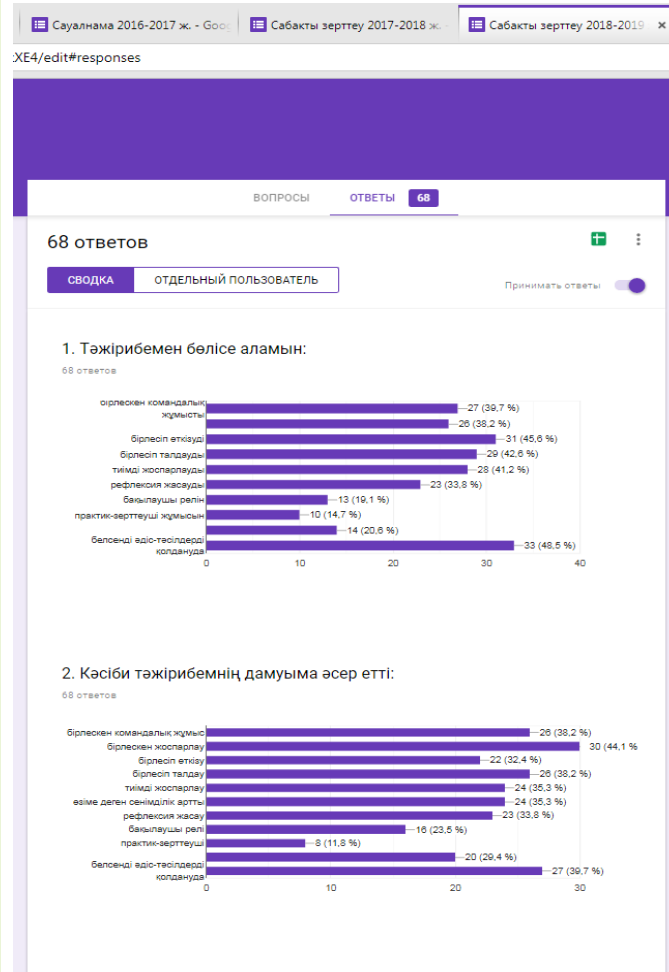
Сауалнама 2016-2017 ж. - Goo
Сабакты зерттеу 2017-2018 ж.
Сабакты зерттеу 2018-2019

XE4/edit#responses

ВОПРОСЫ
ОТВЕТЫ 68

68 ответов

СВОДКА
ОТДЕЛЬНЫЙ ПОЛЬЗОВАТЕЛЬ

Принимать ответы

1. Тәжірибемен бөлісе аламын:

68 ответов

бірлескен командалық жұмысты — 27 (39,7 %)
26 (38,2 %)
бірлесіп өткізуді — 31 (45,6 %)
бірлесіп талдауды — 29 (42,6 %)
тиімді жоспарлауды — 28 (41,2 %)
рефлексия жасауды — 23 (33,8 %)
бақылаушы рөлін — 13 (19,1 %)
практик-зерттеуші жұмысын — 10 (14,7 %)
14 (20,6 %)
белсенді әдіс-тәсілдерді қолдануда — 33 (48,5 %)

0 10 20 30 40

2. Кәсіби тәжірибемнің дамуыма әсер етті:

68 ответов

бірлескен командалық жұмыс — 26 (38,2 %)
бірлескен жоспарлау — 30 (44,1 %
бірлесіп өткізу — 22 (32,4 %)
бірлесіп талдау — 26 (38,2 %)
тиімді жоспарлау — 24 (35,3 %)
өзіме деген сенімділік артты — 24 (35,3 %)
рефлексия жасау — 23 (33,8 %)
бақылаушы рөлі — 16 (23,5 %)
практик-зерттеуші — 8 (11,8 %)
20 (29,4 %)
белсенді әдіс-тәсілдерді қолдануда — 27 (39,7 %)

0 10 20 30